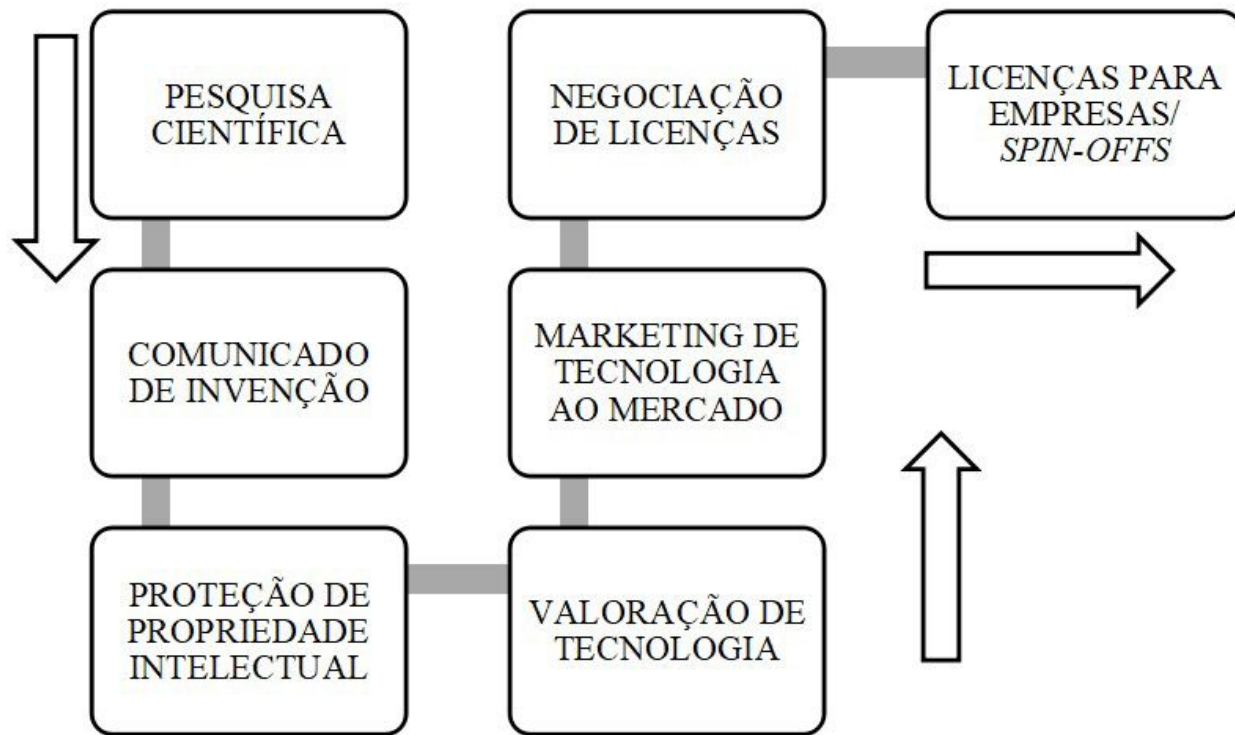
PESQUISA CIENTÍFICA

COMUNICADO DE INVENÇÃO

PROTEÇÃO DE PROPRIEDADE INTELECTUAL

VALORAÇÃO DE TECNOLOGIA

MARKETING DE TECNOLOGIA AO MERCADO

NEGOCIAÇÃO DE LICENÇAS

LICENÇAS PARA EMPRESAS/ *SPIN-OFFS*